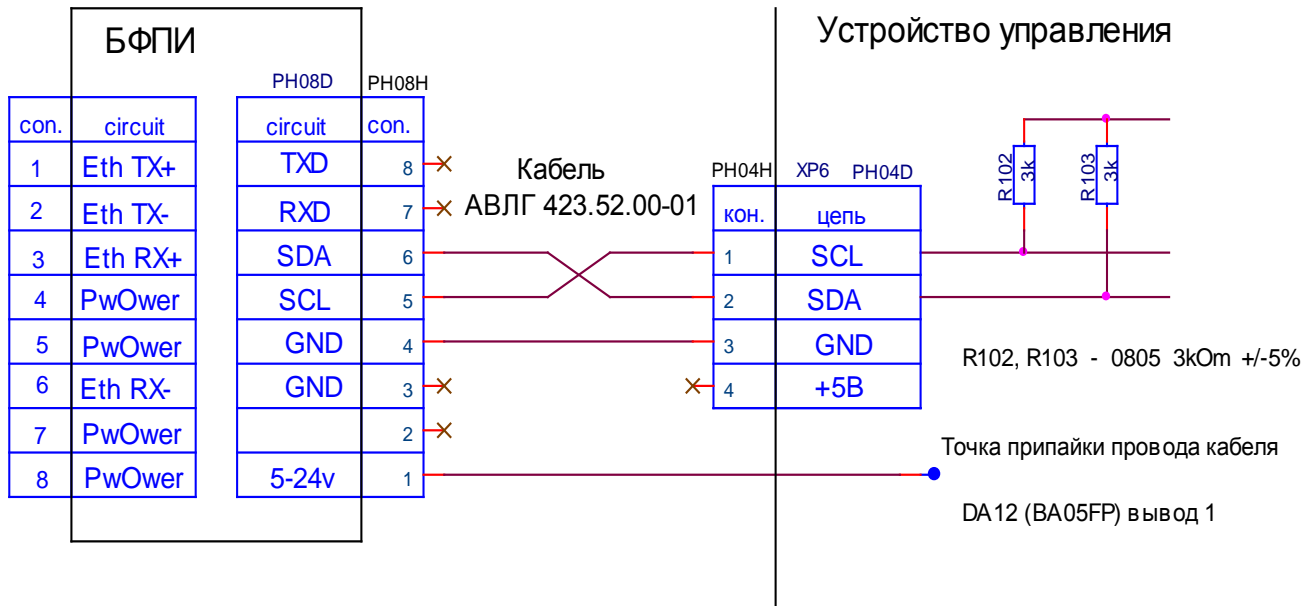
БФПИ

Устройство управления

PH08D PH08H

| con. | circuit | circuit | con. |
|---|---|---|---|
| 1 | Eth TX+ | TXD | 8 |
| 2 | Eth TX- | RXD | 7 |
| 3 | Eth RX+ | SDA | 6 |
| 4 | PwOwer | SCL | 5 |
| 5 | PwOwer | GND | 4 |
| 6 | Eth RX- | GND | 3 |
| 7 | PwOwer | | 2 |
| 8 | PwOwer | 5-24v | 1 |

Кабель АВЛГ 423.52.00-01

PH04H XP6 PH04D

| кон. | цепь |
|---|---|
| 1 | SCL |
| 2 | SDA |
| 3 | GND |
| 4 | +5В |

R102 3k R103 3k

R102, R103 - 0805 3kOm +/-5%

Точка припайки провода кабеля

DA12 (BA05FP) вывод 1